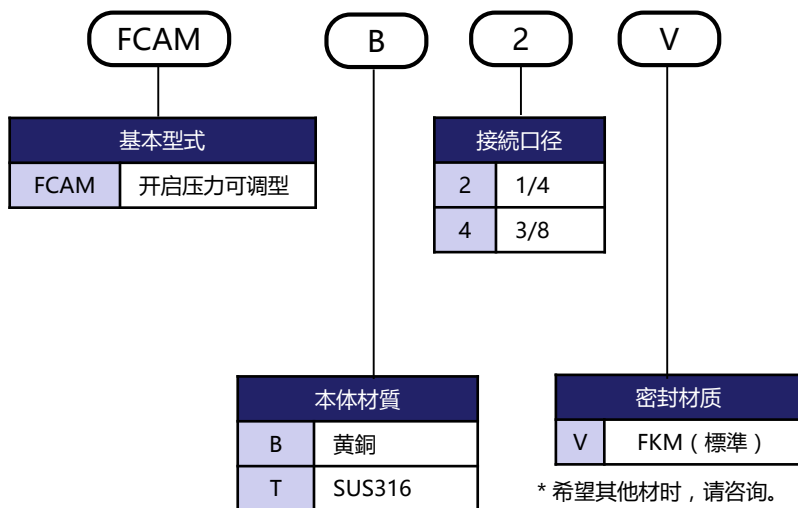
FCAM

B

2

V

基本型式

| FCAM | 开启压力可调型 |
|---|---|

接続口径

| 2 | 1/4 |
|---|---|
| 4 | 3/8 |

本体材質

| B | 黄銅 |
|---|---|
| T | SUS316 |

密封材质

| V | FKM（標準） |
|---|---|

* 希望其他材时，请咨询。